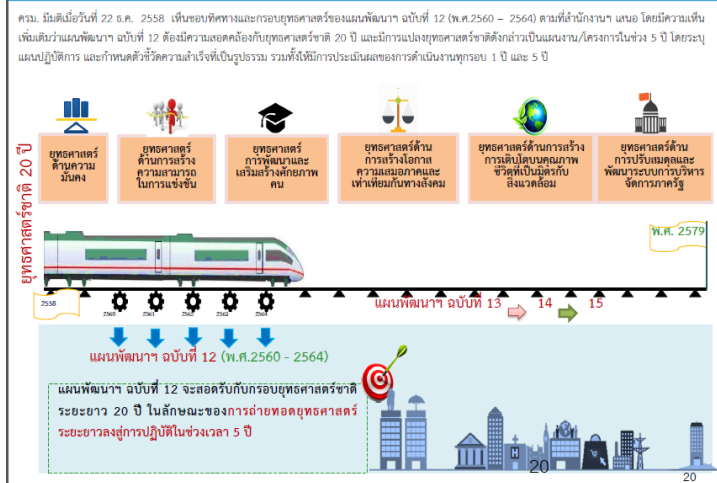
ครม. มีมติเมื่อวันที่ 22 ธ.ค. 2558 เห็นชอบทิศทางและกรอบยุทธศาสตร์ของแผนพัฒนาฯ ฉบับที่ 12 (พ.ศ.2560 – 2564) ตามที่สำนักงานฯ เสนอ โดยมีความเห็นเพิ่มเติมว่าแผนพัฒนาฯ ฉบับที่ 12 ต้องมีความสอดคล้องกับยุทธศาสตร์ชาติ 20 ปี และมีการแปลงยุทธศาสตร์ชาติดังกล่าวเป็นแผนงาน/โครงการในช่วง 5 ปี โดยระบุแผนปฏิบัติการ และกำหนดตัวชี้วัดความสำเร็จที่เป็นรูปธรรม รวมทั้งให้มีการประเมินผลของการดำเนินงานทุกรอบ 1 ปี และ 5 ปี

ยุทธศาสตร์ชาติ 20 ปี

ยุทธศาสตร์ด้านความมั่นคง

ยุทธศาสตร์ด้านการสร้างความสามารถในการแข่งขัน

ยุทธศาสตร์การพัฒนาและเสริมสร้างศักยภาพคน

ยุทธศาสตร์ด้านการสร้างโอกาสความเสมอภาคและเท่าเทียมกันทางสังคม

ยุทธศาสตร์ด้านการสร้างการเติบโตบนคุณภาพชีวิตที่เป็นมิตรกับสิ่งแวดล้อม

ยุทธศาสตร์ด้านการปรับสมดุลและพัฒนาระบบการบริหารจัดการภาครัฐ

พ.ศ. 2579

2558

2560 2561 2562 2563 2564

แผนพัฒนาฯ ฉบับที่ 13 14 15

แผนพัฒนาฯ ฉบับที่ 12 (พ.ศ.2560 - 2564)

แผนพัฒนาฯ ฉบับที่ 12 จะสอดรับกับกรอบยุทธศาสตร์ชาติระยะยาว 20 ปี ในลักษณะของการถ่ายทอดยุทธศาสตร์ระยะยาวลงสู่การปฏิบัติในช่วงเวลา 5 ปี

20

20